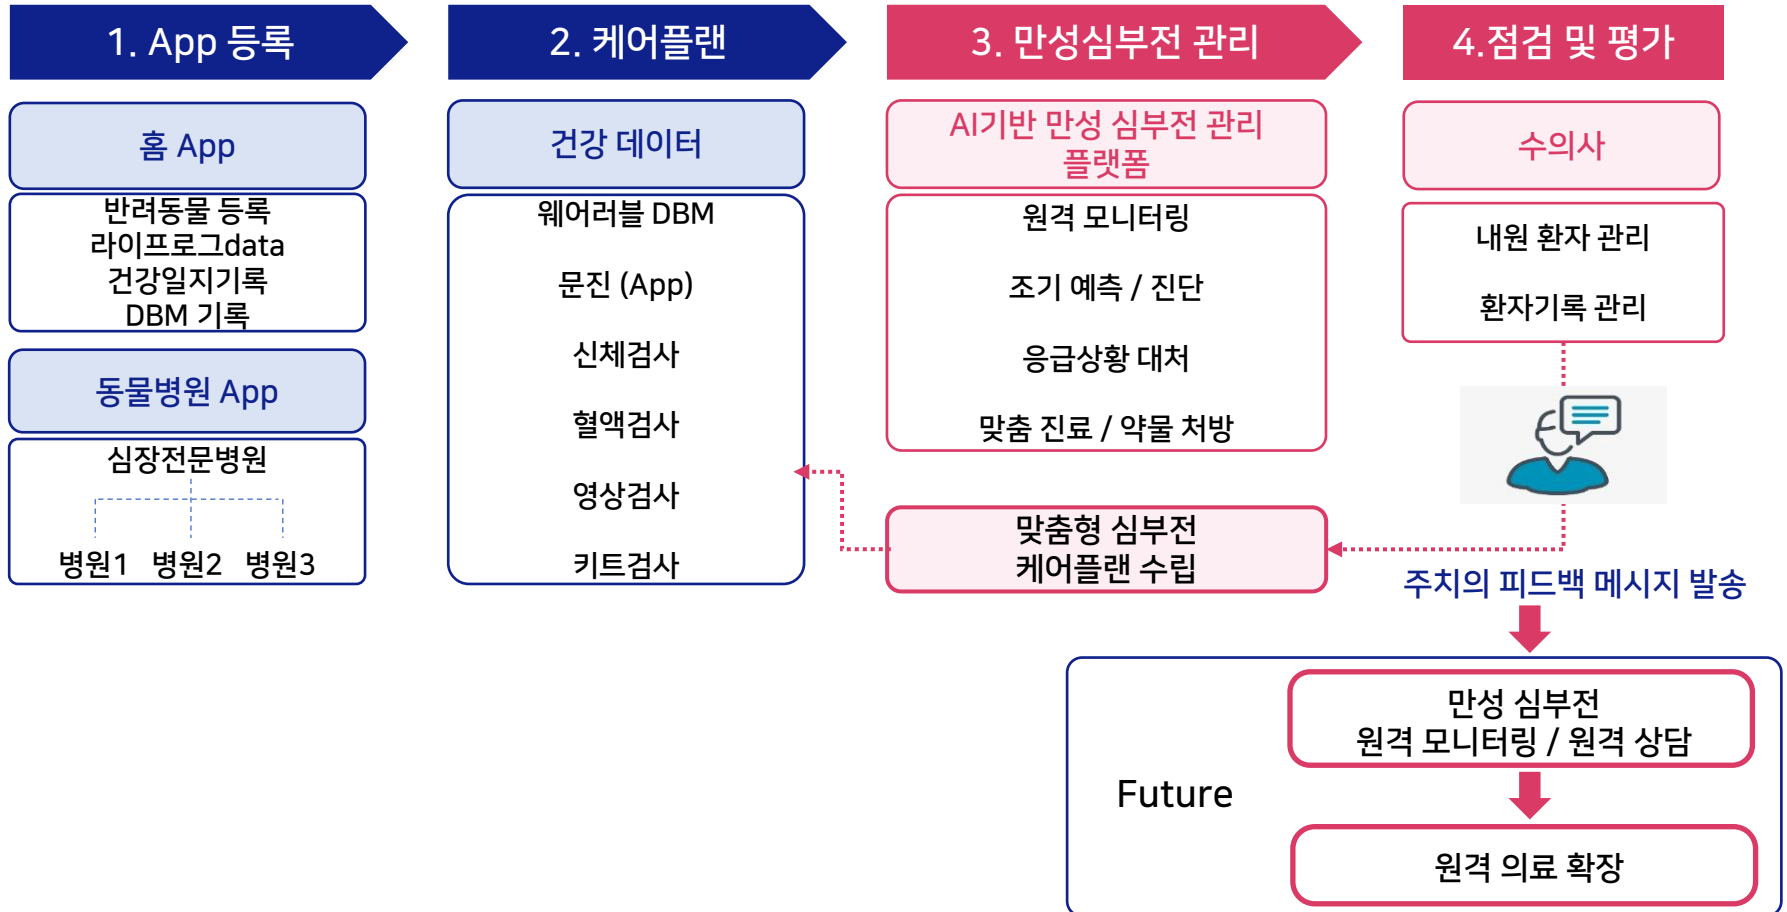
1. App 등록

홈 App

반려동물 등록
라이프로그data
건강일지기록
DBM 기록

동물병원 App

심장전문병원

병원1 병원2 병원3

2. 케어플랜

건강 데이터

웨어러블 DBM

문진 (App)

신체검사

혈액검사

영상검사

키트검사

3. 만성심부전 관리

AI기반 만성 심부전 관리 플랫폼

원격 모니터링

조기 예측 / 진단

응급상황 대처

맞춤 진료 / 약물 처방

맞춤형 심부전 케어플랜 수립

4.점검 및 평가

수의사

내원 환자 관리

환자기록 관리

주치의 피드백 메시지 발송

Future

만성 심부전
원격 모니터링 / 원격 상담

원격 의료 확장